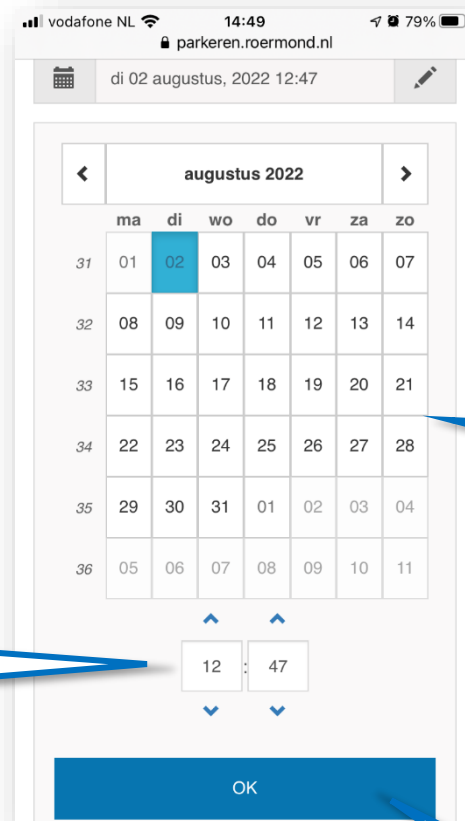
vodafone NL 14:49 79%
parkeren.roermond.nl

di 02 augustus, 2022 12:47

augustus 2022

| | ma | di | wo | do | vr | za | zo |
|---|---|---|---|---|---|---|---|
| 31 | 01 | 02 | 03 | 04 | 05 | 06 | 07 |
| 32 | 08 | 09 | 10 | 11 | 12 | 13 | 14 |
| 33 | 15 | 16 | 17 | 18 | 19 | 20 | 21 |
| 34 | 22 | 23 | 24 | 25 | 26 | 27 | 28 |
| 35 | 29 | 30 | 31 | 01 | 02 | 03 | 04 |
| 36 | 05 | 06 | 07 | 08 | 09 | 10 | 11 |

12 : 47

OK